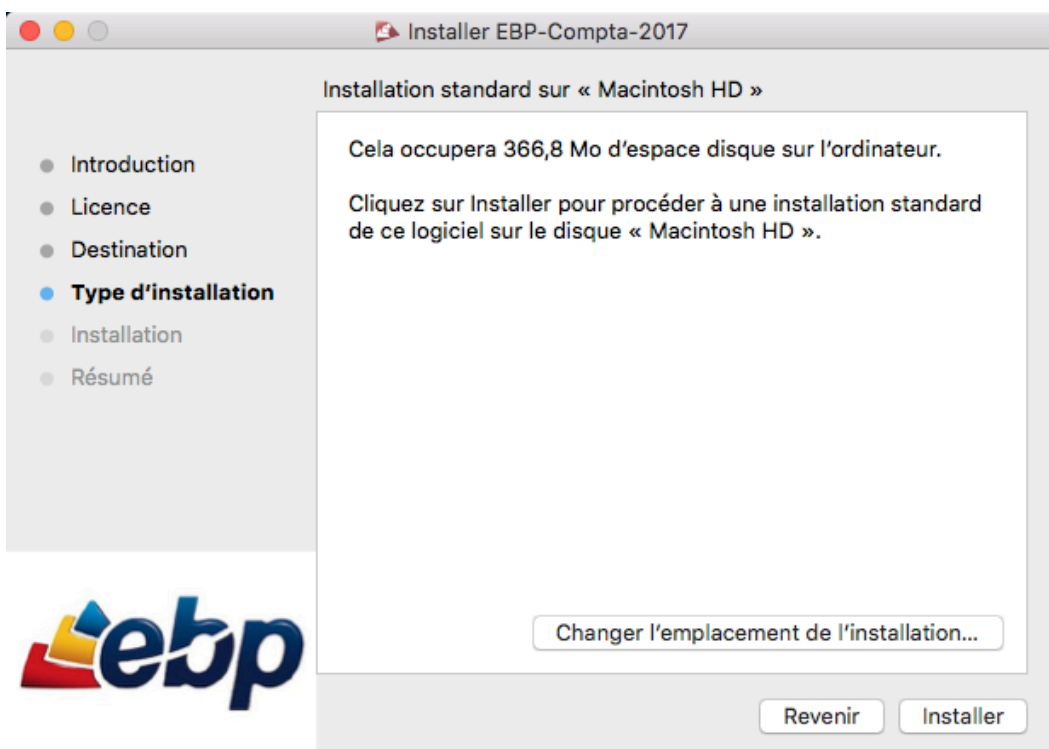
Installer EBP-Compta-2017

Installation standard sur « Macintosh HD »

Introduction
Licence
Destination
Type d'installation
Installation
Résumé

Cela occupera 366,8 Mo d'espace disque sur l'ordinateur.

Cliquez sur Installer pour procéder à une installation standard de ce logiciel sur le disque « Macintosh HD ».

Changer l'emplacement de l'installation...

ebp

Revenir
Installer